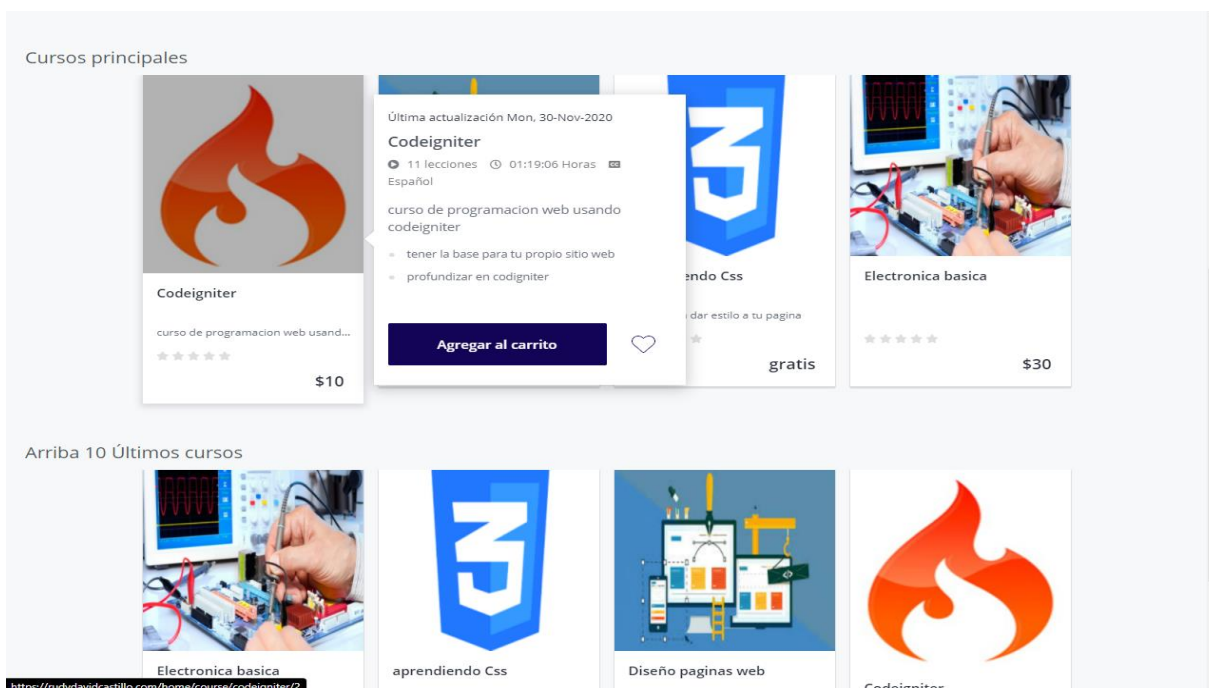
Cursos principales

Codeigniter

curso de programacion web usand...

$10

Última actualización Mon, 30-Nov-2020

Codeigniter

11 lecciones 01:19:06 Horas

Español

curso de programacion web usando codeigniter

tener la base para tu propio sitio web

profundizar en codigniter

Agregar al carrito

endo Css

dar estilo a tu pagina

gratis

Electronica basica

$30

Arriba 10 Últimos cursos

Electronica basica

aprendiendo Css

Diseño paginas web

Codeigniter

https://rudydavidcastillo.com/home/course/codeigniter/2